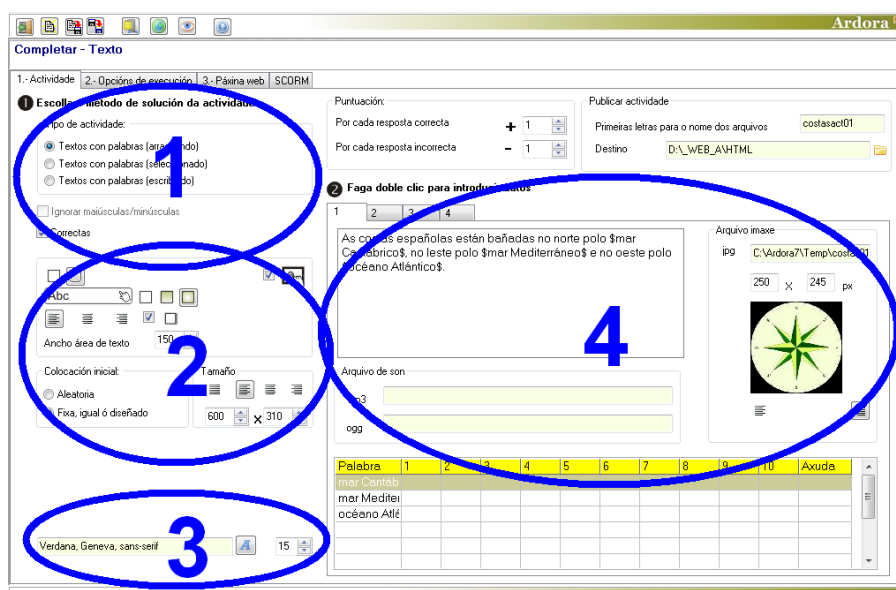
Ardora

Completar - Texto

1.- Actividade | 2.- Opcións de execución | 3.- Páxina web | SCORM

❶ Escolla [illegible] método de solución da actividade

Tipo de actividade:
Textos con palabras (arra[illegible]ndo)
Textos con palabras (sele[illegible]nado)
Textos con palabras (escribindo)

1

Ignorar maiúsculas/minúsculas
Correctas

Abc

Ancho área de texto 150

2

Colocación inicial:
Aleatoria
Fixa, igual ó diseñado

Tamaño
600 x 310

3

Verdana, Geneva, sans-serif
15

Puntuación:
Por cada resposta correcta + 1
Por cada resposta incorrecta - 1

Publicar actividade
Primeiras letras para o nome dos arquivos costasact01
Destino D:\_WEB_A\HTML

❷ Faga doble clic para introduci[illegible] datos

1 | 2 | 3 | 4

As co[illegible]tas españolas están bañadas no norte polo $mar Ca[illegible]ábrico$, no leste polo $mar Mediterráneo$ e no oeste polo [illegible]océano Atlántico$.

4

Arquivo imaxe
jpg C:\Ardora7\Temp\costa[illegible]
250 x 245 px

Arquivo de son
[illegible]p3
ogg

| Palabra | 1 | 2 | 3 | 4 | 5 | 6 | 7 | 8 | 9 | 10 | Axuda |
|---|---|---|---|---|---|---|---|---|---|---|---|
| mar Cantáb | | | | | | | | | | | |
| mar Mediter | | | | | | | | | | | |
| océano Atlá | | | | | | | | | | | |